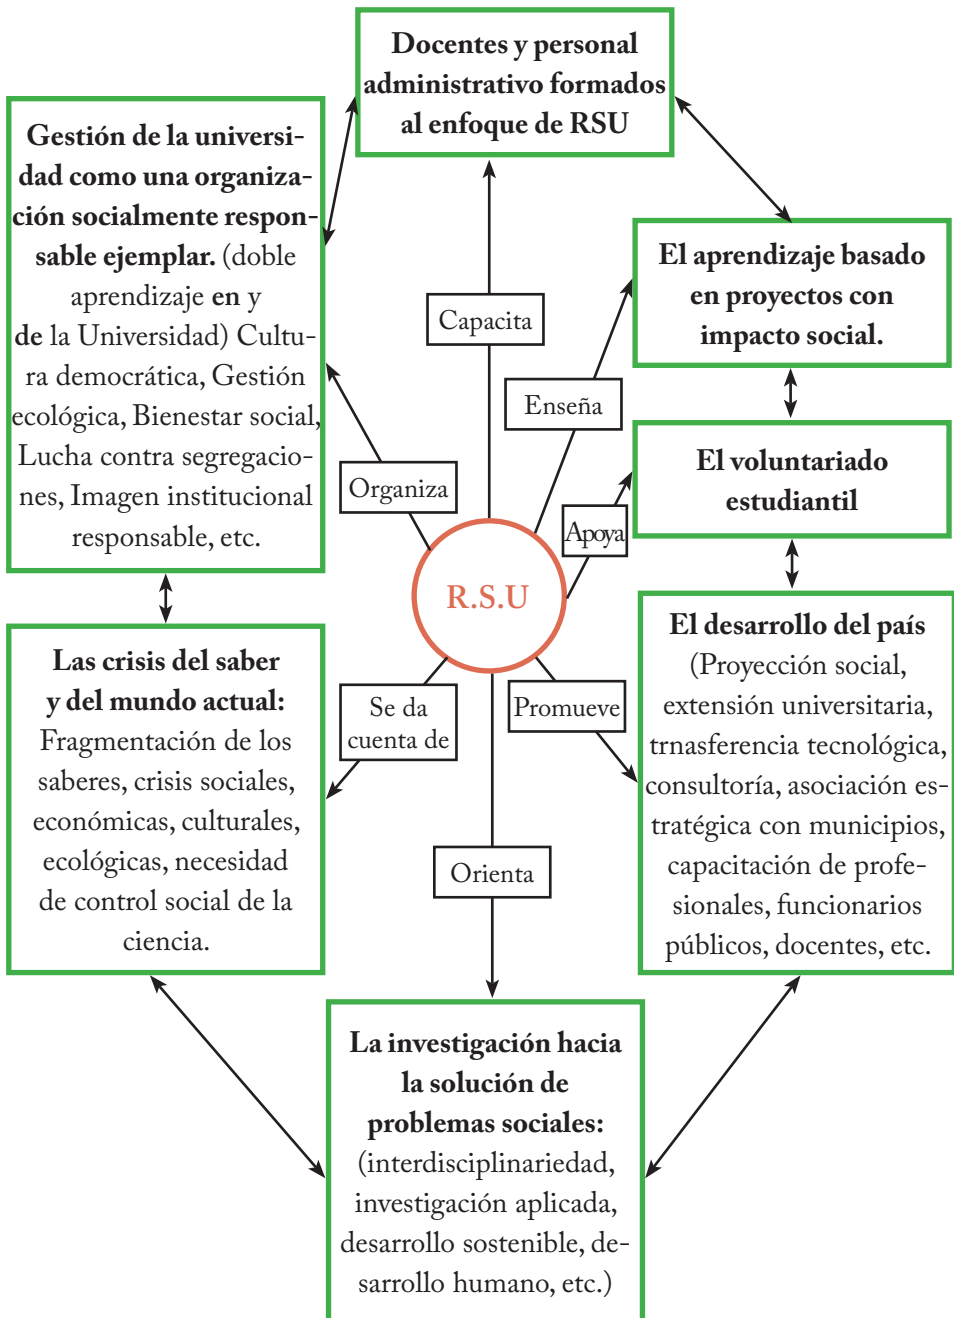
Docentes y personal administrativo formados al enfoque de RSU

Gestión de la universidad como una organización socialmente responsable ejemplar. (doble aprendizaje en y de la Universidad) Cultura democrática, Gestión ecológica, Bienestar social, Lucha contra segregaciones, Imagen institucional responsable, etc.

El aprendizaje basado en proyectos con impacto social.

Capacita

Enseña

El voluntariado estudiantil

Organiza

Apoya

R.S.U

El desarrollo del país (Proyección social, extensión universitaria, trnasferencia tecnológica, consultoría, asociación estratégica con municipios, capacitación de profesionales, funcionarios públicos, docentes, etc.

Las crisis del saber y del mundo actual: Fragmentación de los saberes, crisis sociales, económicas, culturales, ecológicas, necesidad de control social de la ciencia.

Se da cuenta de

Promueve

Orienta

La investigación hacia la solución de problemas sociales: (interdisciplinariedad, investigación aplicada, desarrollo sostenible, desarrollo humano, etc.)